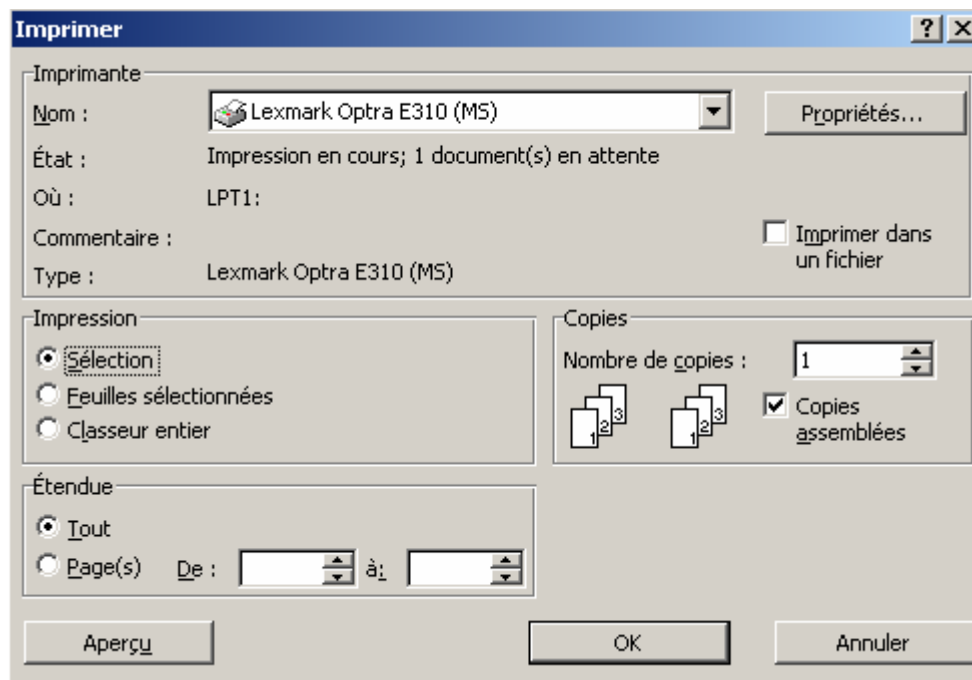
Imprimer

?

X

Imprimante

Nom :

Lexmark Optra E310 (MS)

Propriétés...

État :

Impression en cours; 1 document(s) en attente

Où :

LPT1:

Commentaire :

Imprimer dans un fichier

Type :

Lexmark Optra E310 (MS)

Impression

Sélection

Feuilles sélectionnées

Classeur entier

Copies

Nombre de copies :

1

1 2 3

1 2 3

Copies assemblées

Étendue

Tout

Page(s)

De :

à:

Aperçu

OK

Annuler